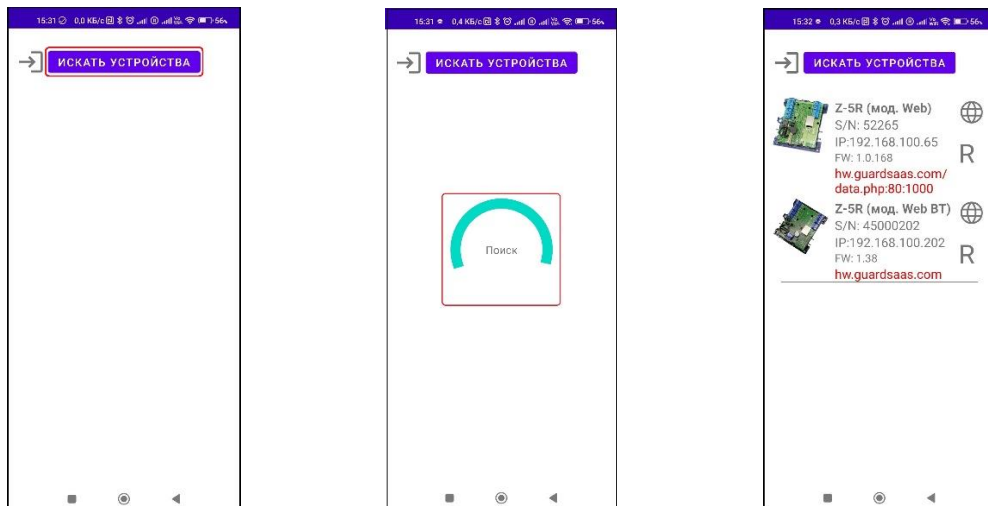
15:31 0,0 КБ/с 56

ИСКАТЬ УСТРОЙСТВА

15:31 0,4 КБ/с 56

ИСКАТЬ УСТРОЙСТВА

Поиск

15:32 0,3 КБ/с 56

ИСКАТЬ УСТРОЙСТВА

Z-5R (мод. Web)
S/N: 52265
IP:192.168.100.65
FW: 1.0.168
hw.guardsaas.com/data.php:80:1000

R

Z-5R (мод. Web BT)
S/N: 45000202
IP:192.168.100.202
FW: 1.38
hw.guardsaas.com

R